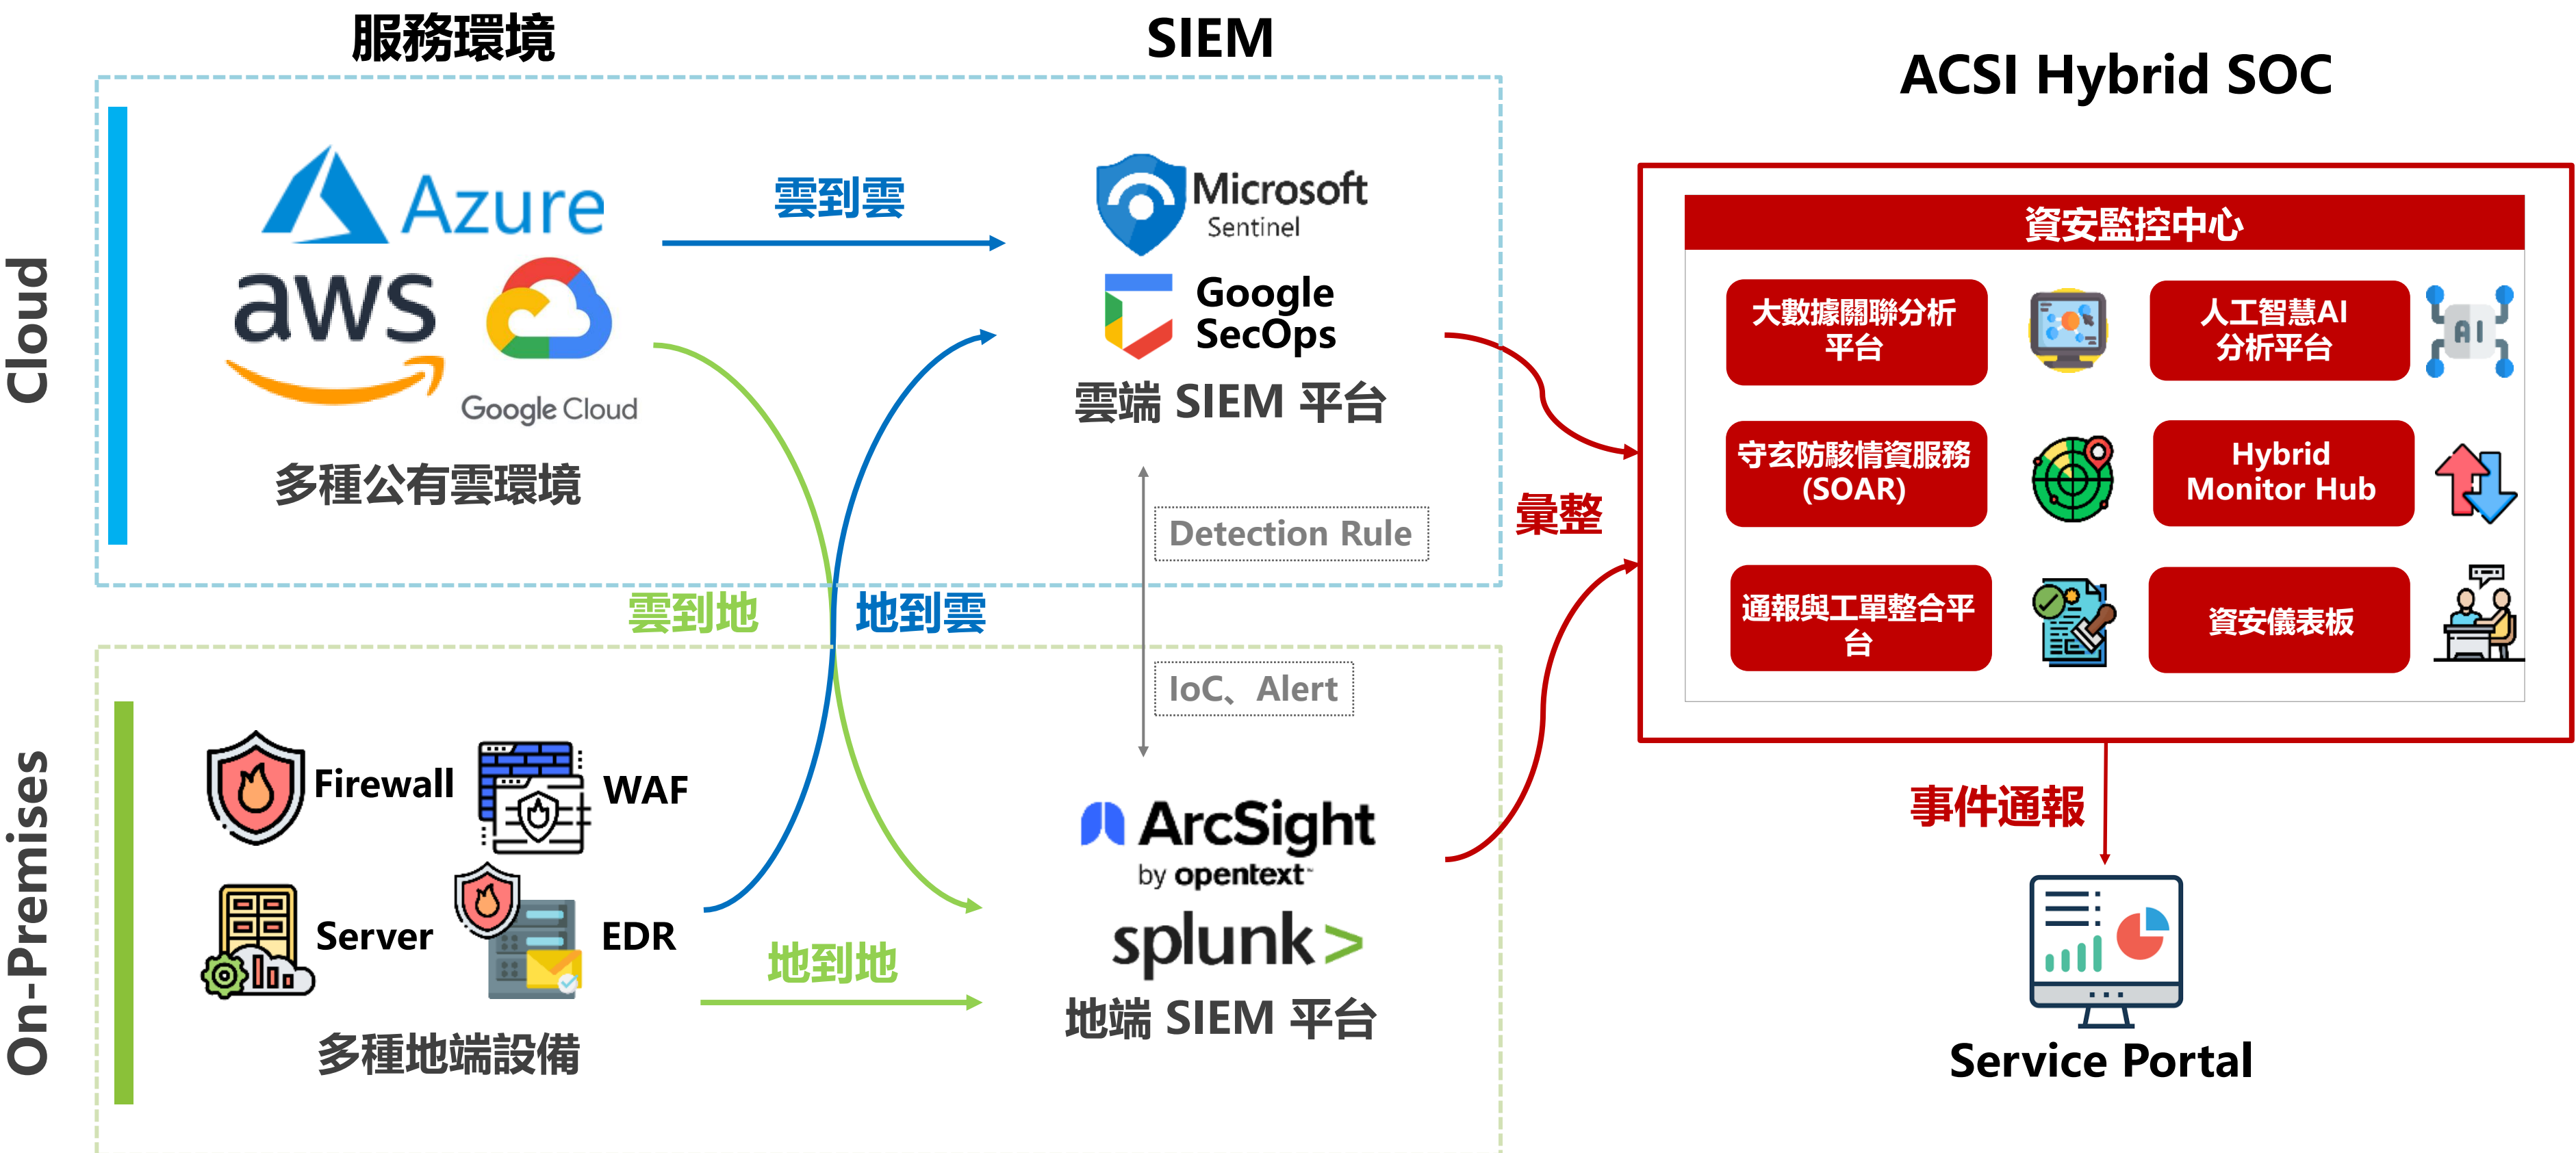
服務環境

SIEM

ACSI Hybrid SOC

Cloud

Azure

aws

Google Cloud

多種公有雲環境

雲到雲

Microsoft Sentinel

Google SecOps

雲端 SIEM 平台

Detection Rule

彙整

資安監控中心

大數據關聯分析平台

人工智慧AI分析平台

AI

守玄防駭情資服務(SOAR)

Hybrid Monitor Hub

通報與工單整合平台

資安儀表板

雲到地

地到雲

On-Premises

Firewall

WAF

Server

EDR

多種地端設備

地到地

IoC、Alert

ArcSight by opentext

splunk>

地端 SIEM 平台

事件通報

Service Portal